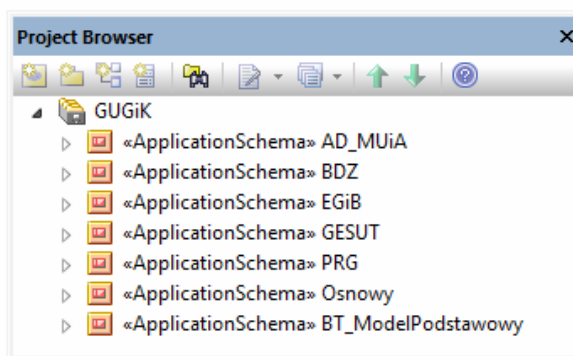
Project Browser ×

GUGiK
«ApplicationSchema» AD_MUiA
«ApplicationSchema» BDZ
«ApplicationSchema» EGiB
«ApplicationSchema» GESUT
«ApplicationSchema» PRG
«ApplicationSchema» Osnowy
«ApplicationSchema» BT_ModelPodstawowy